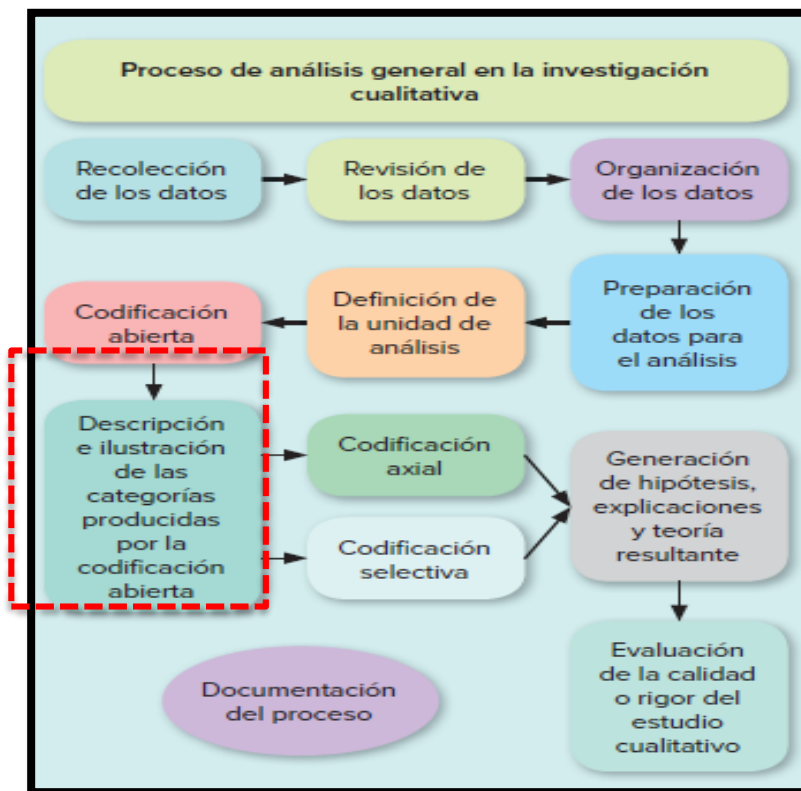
Proceso de análisis general en la investigación cualitativa

Recolección de los datos

Revisión de los datos

Organización de los datos

Preparación de los datos para el análisis

Definición de la unidad de análisis

Codificación abierta

Descripción e ilustración de las categorías producidas por la codificación abierta

Codificación axial

Codificación selectiva

Generación de hipótesis, explicaciones y teoría resultante

Evaluación de la calidad o rigor del estudio cualitativo

Documentación del proceso